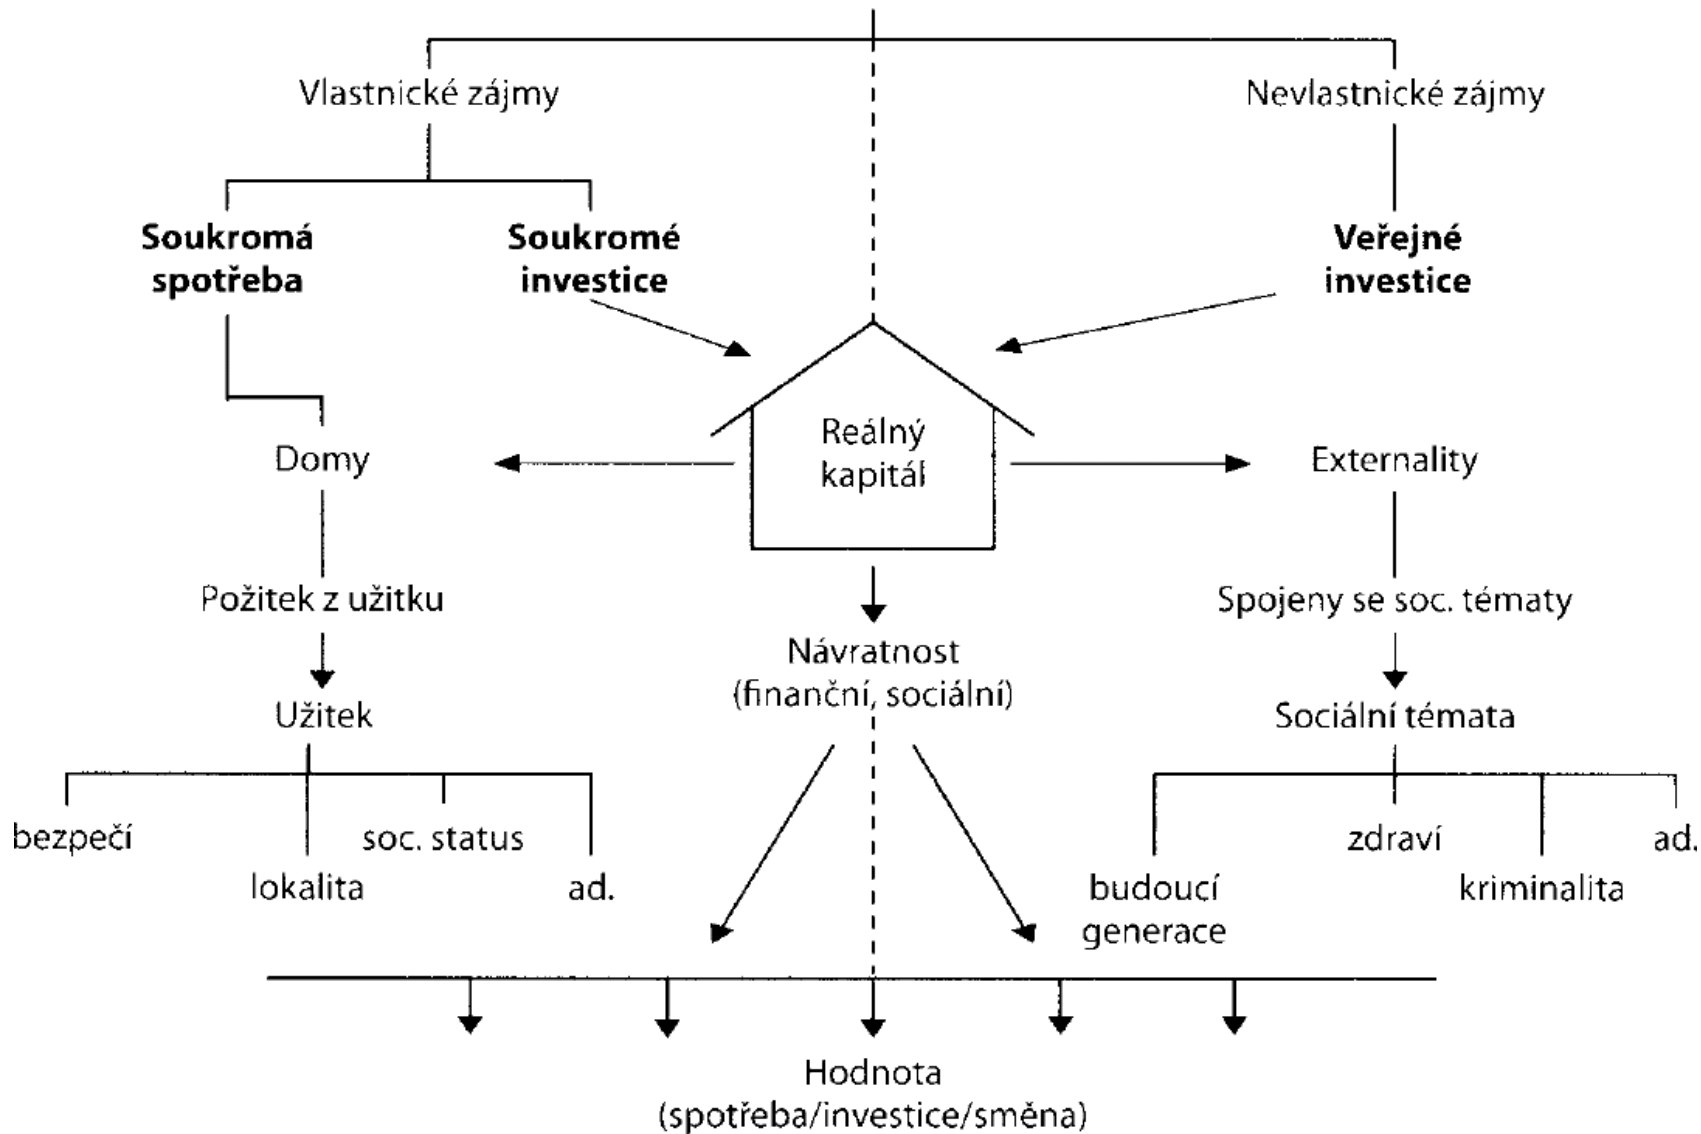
Vlastnické zájmy

Nevlastnické zájmy

**Soukromá spotřeba**

**Soukromé investice**

**Veřejné investice**

Reálný kapitál

Domy

Externality

Požitek z užitku

Spojeny se soc. tématy

Návratnost (finanční, sociální)

Užitek

Sociální témata

bezpečí

lokalita

soc. status

ad.

budoucí generace

zdraví

kriminalita

ad.

Hodnota (spotřeba/investice/směna)